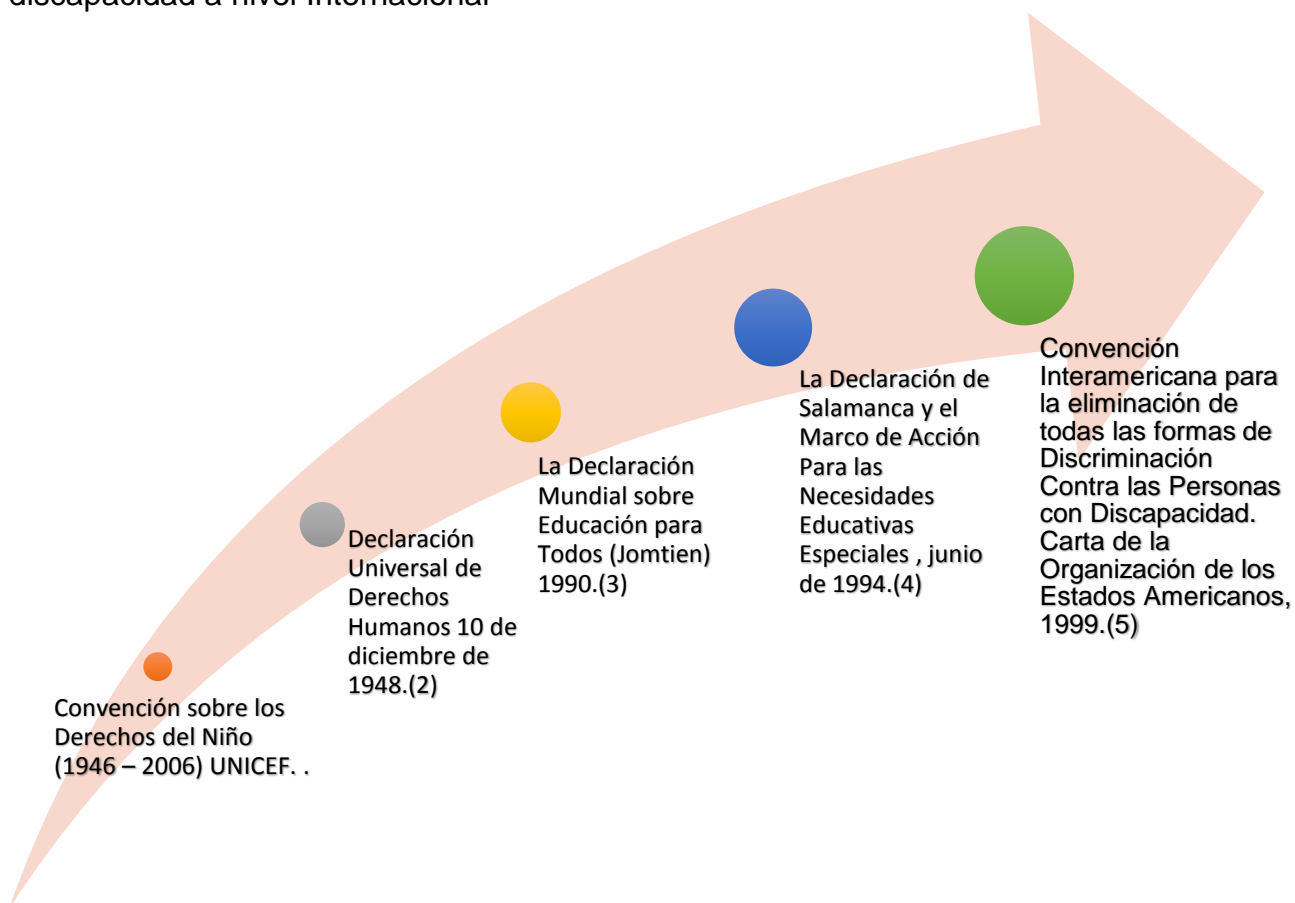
discapacidad a nivel internacional

Convención sobre los Derechos del Niño (1946 – 2006) UNICEF. .

Declaración Universal de Derechos Humanos 10 de diciembre de 1948.(2)

La Declaración Mundial sobre Educación para Todos (Jomtien) 1990.(3)

La Declaración de Salamanca y el Marco de Acción Para las Necesidades Educativas Especiales , junio de 1994.(4)

Convención Interamericana para la eliminación de todas las formas de Discriminación Contra las Personas con Discapacidad. Carta de la Organización de los Estados Americanos, 1999.(5)